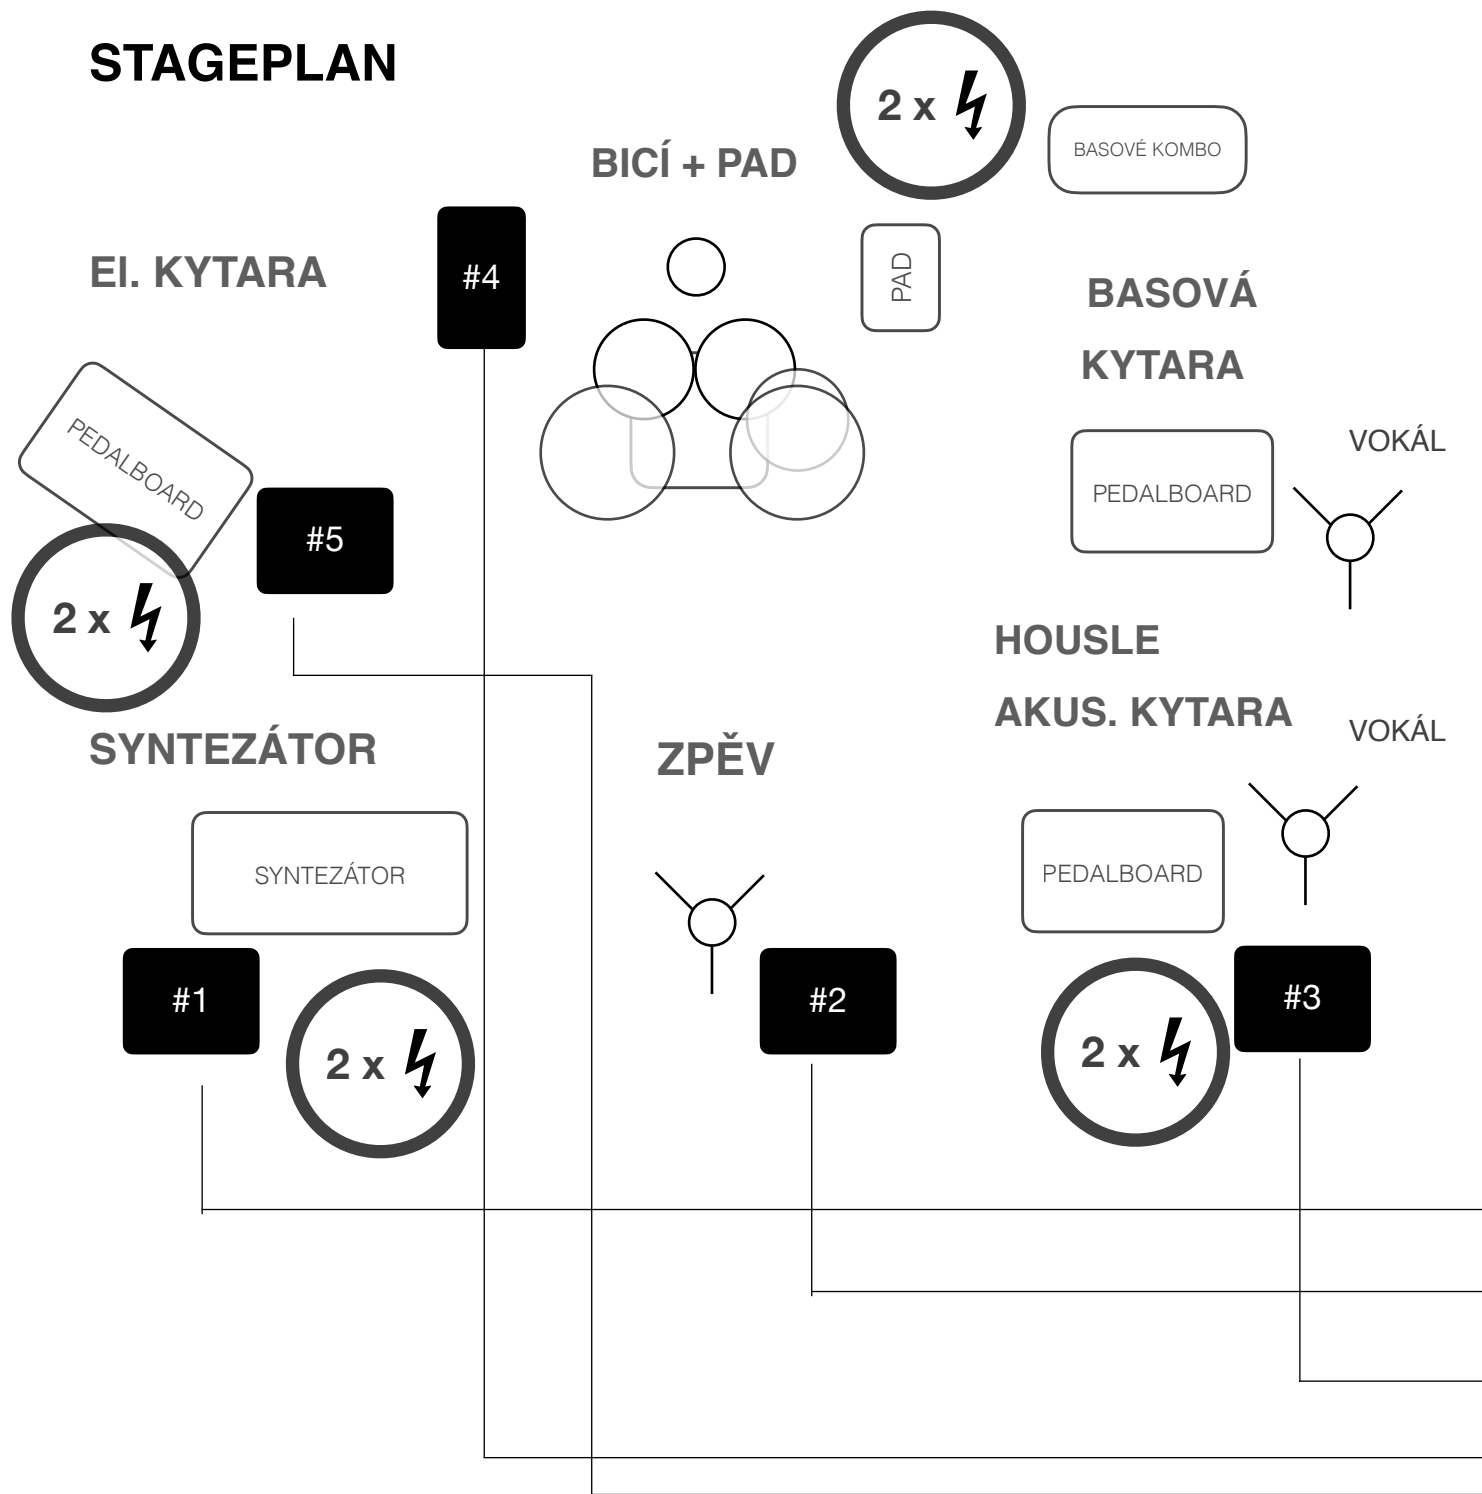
STAGEPLAN

2 x

BASOVÉ KOMBO

BICÍ + PAD

PAD

El. KYTARA

#4

BASOVÁ

KYTARA

PEDALBOARD

VOKÁL

PEDALBOARD

#5

2 x

HOUSLE

AKUS. KYTARA

VOKÁL

SYNTEZÁTOR

ZPĚV

SYNTEZÁTOR

PEDALBOARD

#1

2 x

#2

#3

2 x